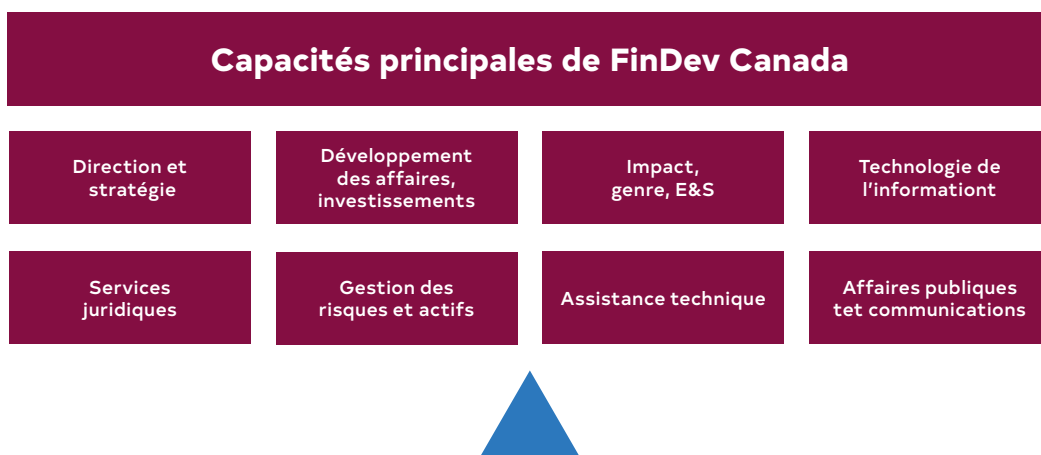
Capacités principales de FinDev Canada

Direction et stratégie

Développement des affaires, investissements

Impact, genre, E&S

Technologie de l'informationt

Services juridiques

Gestion des risques et actifs

Assistance technique

Affaires publiques tet communications